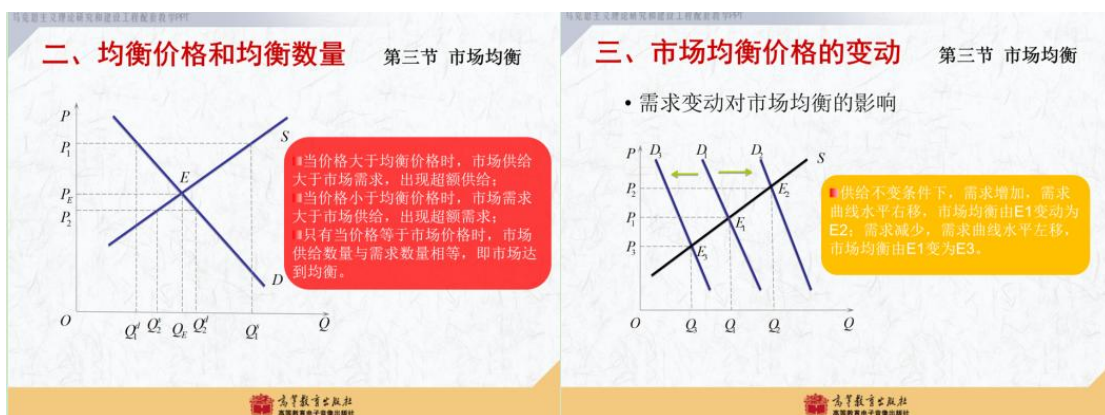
马克思主义理论研究和建设工程配套教学PPT

二、均衡价格和均衡数量

第三节 市场均衡

P

$P_1$

$P_E$

$P_2$

E

S

D

O

$Q_1^d$ $Q_2^s$ $Q_E$ $Q_2^d$ $Q_1^s$

Q

当价格大于均衡价格时，市场供给大于市场需求，出现超额供给；

当价格小于均衡价格时，市场需求大于市场供给，出现超额需求；

只有当价格等于市场价格时，市场供给数量与需求数量相等，即市场达到均衡。

高等教育出版社
高等教育电子音像出版社

马克思主义理论研究和建设工程配套教学PPT

三、市场均衡价格的变动

第三节 市场均衡

• 需求变动对市场均衡的影响

P

$D_3$ $D_1$ $D_2$

S

$P_2$

$P_1$

$P_3$

$E_2$

$E_1$

$E_3$

O

$Q_3$ $Q_1$ $Q_2$

Q

供给不变条件下，需求增加，需求曲线水平右移，市场均衡由E1变动为E2；需求减少，需求曲线水平左移，市场均衡由E1变为E3。

高等教育出版社
高等教育电子音像出版社